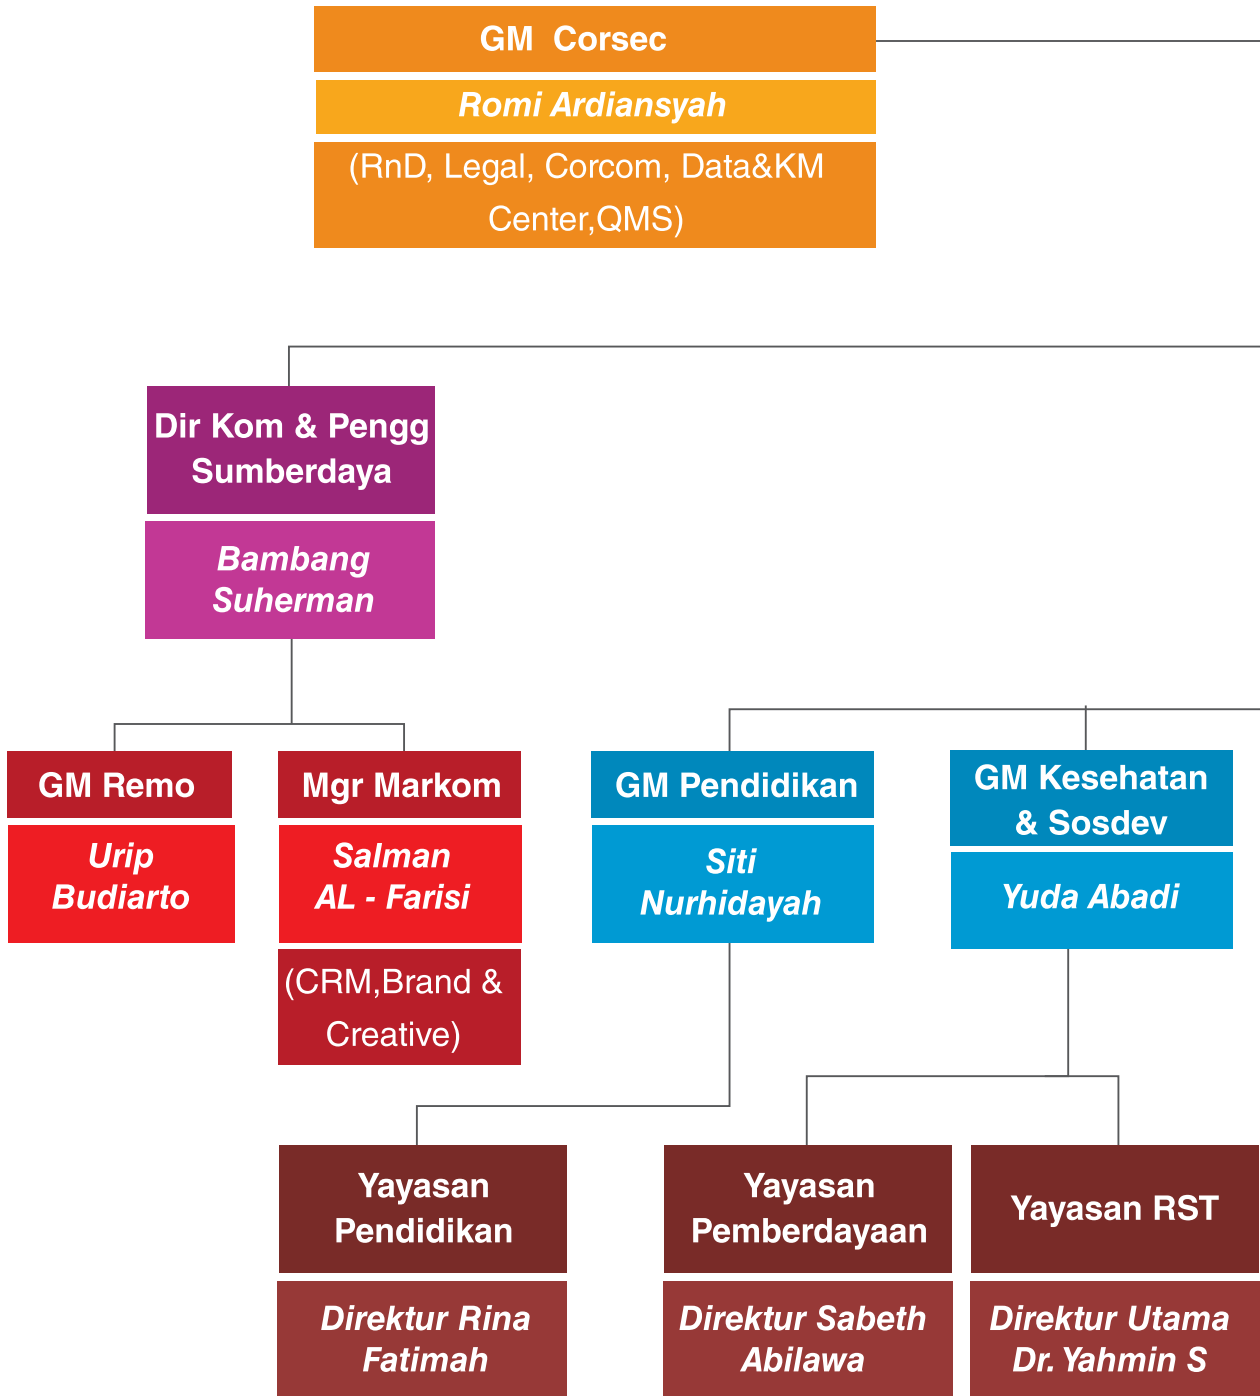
GM Corsec
Romi Ardiansyah
(RnD, Legal, Corcom, Data&KM Center,QMS)

Dir Kom & Pengg Sumberdaya
Bambang Suherman

GM Remo
Urip Budiarto

Mgr Markom
Salman AL - Farisi
(CRM,Brand & Creative)

GM Pendidikan
Siti Nurhidayah

GM Kesehatan & Sosdev
Yuda Abadi

Yayasan Pendidikan
Direktur Rina Fatimah

Yayasan Pemberdayaan
Direktur Sabeth Abilawa

Yayasan RST
Direktur Utama Dr. Yahmin S